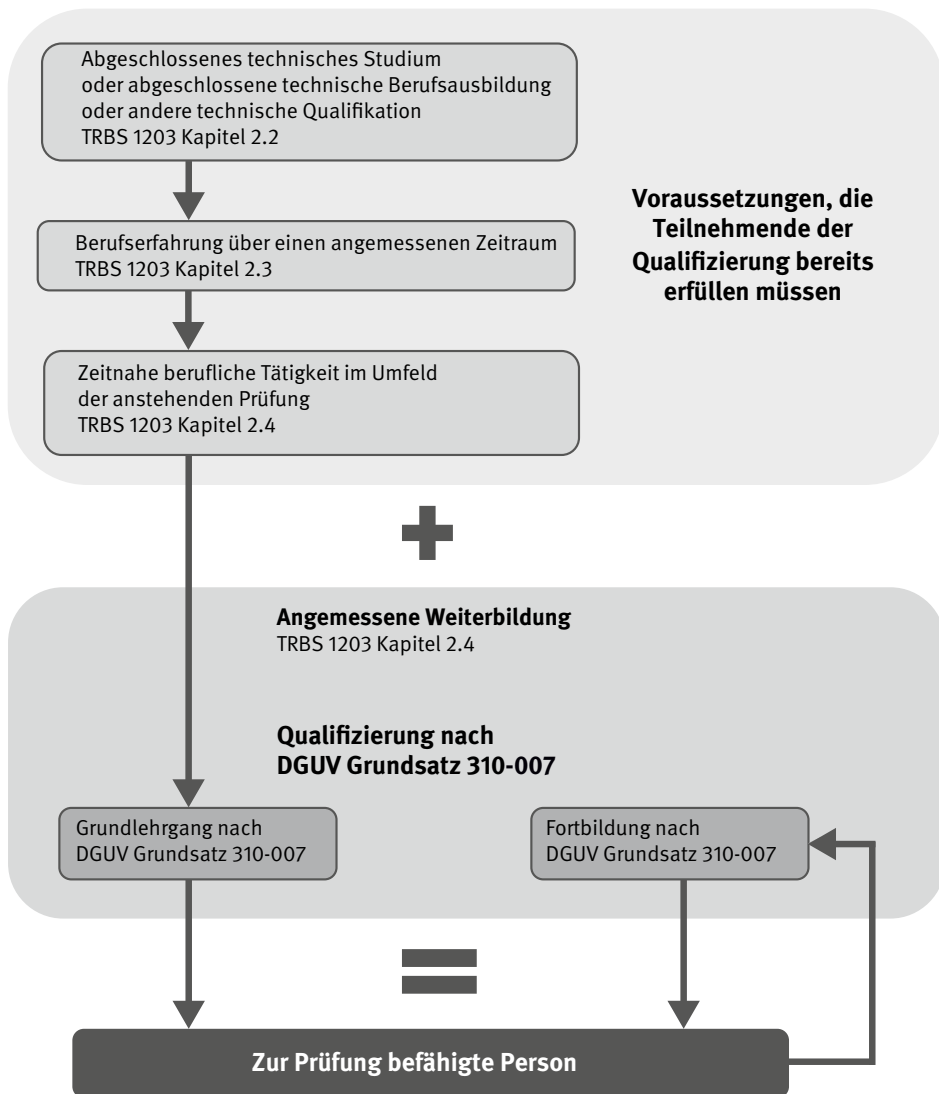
Abgeschlossenes technisches Studium oder abgeschlossene technische Berufsausbildung oder andere technische Qualifikation TRBS 1203 Kapitel 2.2

Berufserfahrung über einen angemessenen Zeitraum TRBS 1203 Kapitel 2.3

Zeitnahe berufliche Tätigkeit im Umfeld der anstehenden Prüfung TRBS 1203 Kapitel 2.4

Voraussetzungen, die Teilnehmende der Qualifizierung bereits erfüllen müssen

**Angemessene Weiterbildung**
TRBS 1203 Kapitel 2.4

**Qualifizierung nach DGUV Grundsatz 310-007**

Grundlehrgang nach DGUV Grundsatz 310-007

Fortbildung nach DGUV Grundsatz 310-007

Zur Prüfung befähigte Person